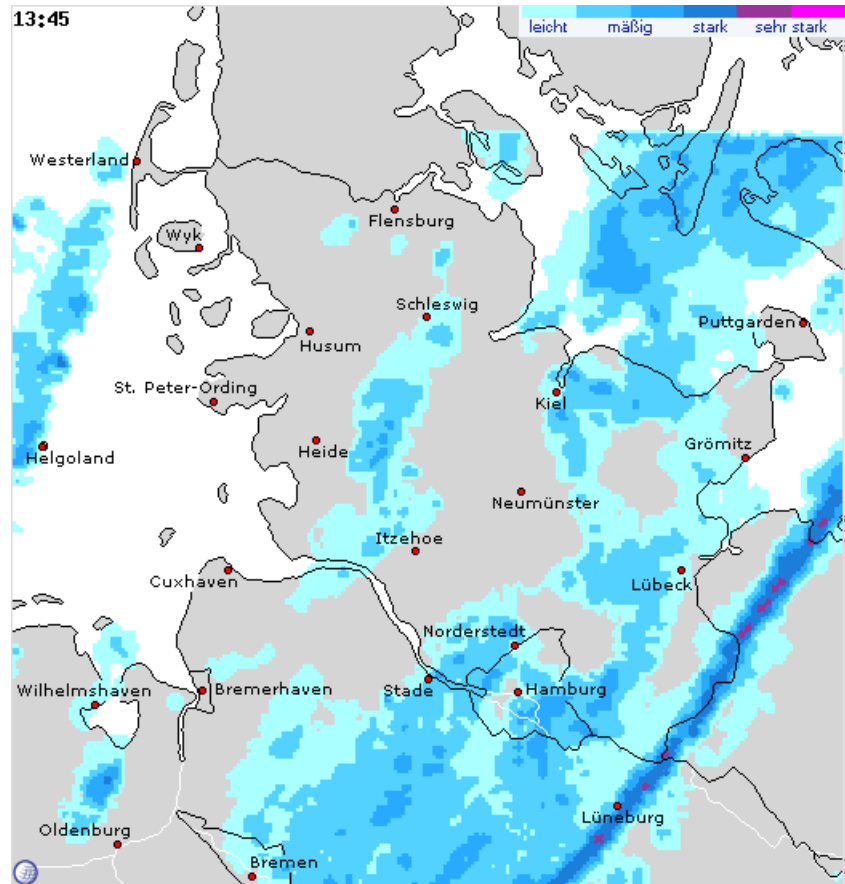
13:45

leicht mäßig stark sehr stark

Westerland
Wyk
Flensburg
Schleswig
Husum
Puttgarden
St. Peter-Ording
Kiel
Helgoland
Heide
Grömitz
Neumünster
Itzehoe
Cuxhaven
Lübeck
Norderstedt
Wilhelmshaven
Bremerhaven
Stade
Hamburg
Lüneburg
Oldenburg
Bremen